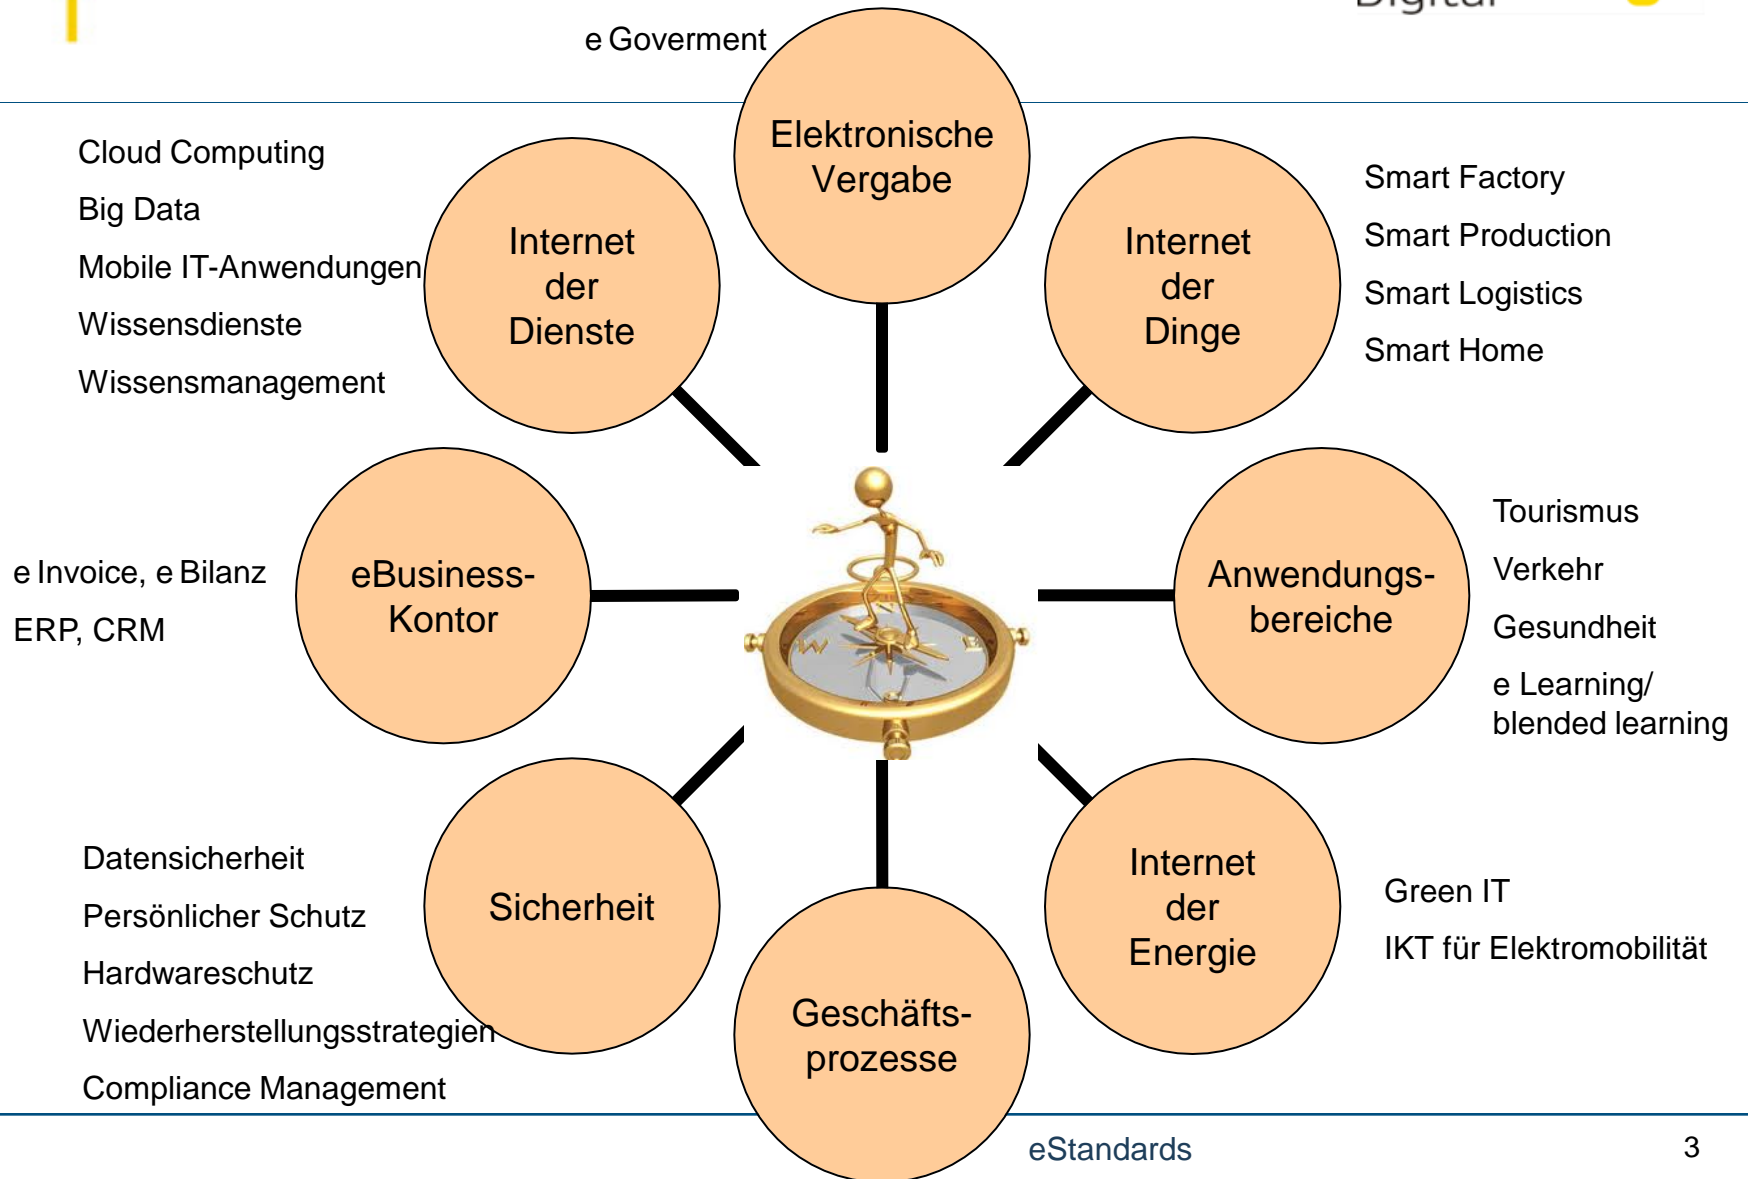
Digital

e Goverment

Elektronische Vergabe

Cloud Computing

Big Data

Mobile IT-Anwendungen

Wissensdienste

Wissensmanagement

Internet der Dienste

Internet der Dinge

Smart Factory

Smart Production

Smart Logistics

Smart Home

e Invoice, e Bilanz

ERP, CRM

eBusiness-Kontor

Anwendungs-bereiche

Tourismus

Verkehr

Gesundheit

e Learning/ blended learning

Datensicherheit

Persönlicher Schutz

Hardwareschutz

Wiederherstellungsstrategien

Compliance Management

Sicherheit

Geschäfts-prozesse

Internet der Energie

Green IT

IKT für Elektromobilität

eStandards

3